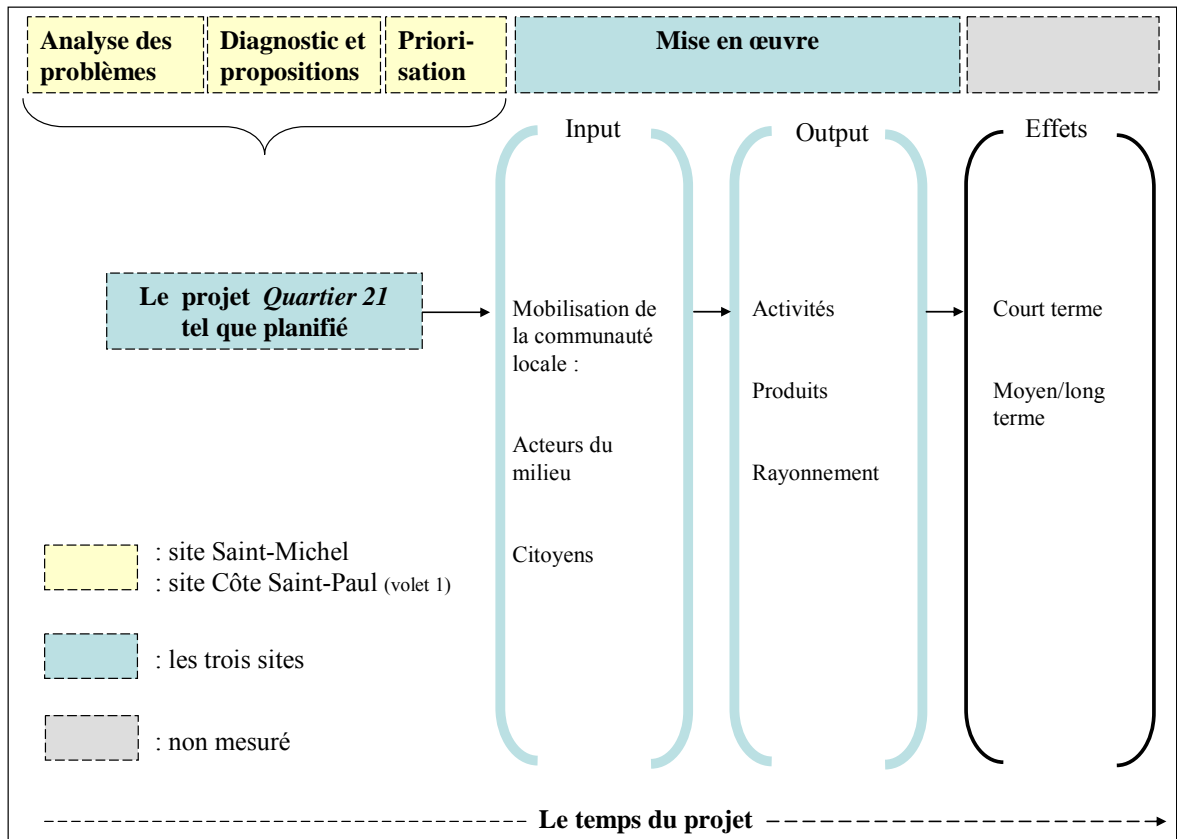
Analyse des problèmes

Diagnostic et propositions

Priorisation

Mise en œuvre

Input

Output

Effets

Le projet *Quartier 21* tel que planifié

Mobilisation de la communauté locale :

Acteurs du milieu

Citoyens

Activités

Produits

Rayonnement

Court terme

Moyen/long terme

: site Saint-Michel
: site Côte Saint-Paul (volet 1)

: les trois sites

: non mesuré

Le temps du projet